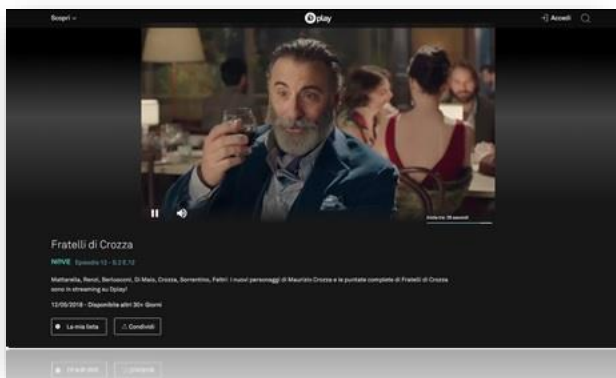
Scopri ⌄

Dplay

Accedi

Fratelli di Crozza

NOVE Episodio 12 - S.2 E.12

Mattarella, Renzi, Berlusconi, Di Maio, Crozza, Sorrentino, Feltri: i nuovi personaggi di Maurizio Crozza e le puntate complete di Fratelli di Crozza sono in streaming su Dplay!

12/05/2018 - Disponibile altri 30+ Giorni

La mia lista

Condividi